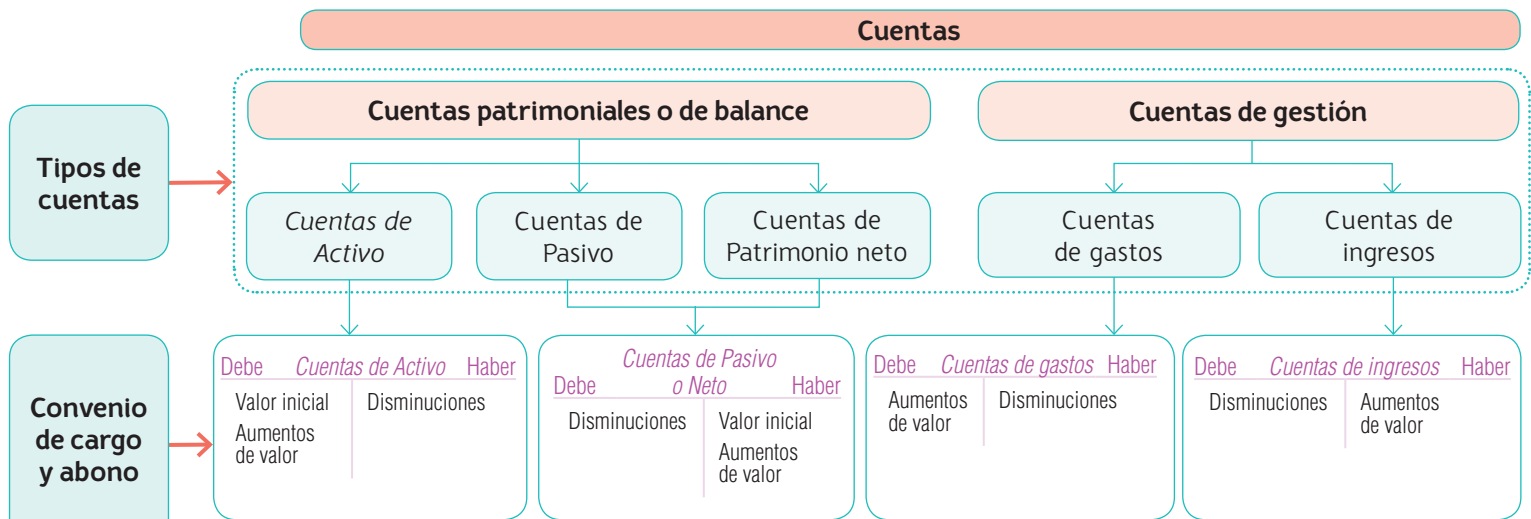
Cuentas

Tipos de cuentas

Cuentas patrimoniales o de balance

Cuentas de gestión

Cuentas de Activo

Cuentas de Pasivo

Cuentas de Patrimonio neto

Cuentas de gastos

Cuentas de ingresos

Convenio de cargo y abono

| Debe | Cuentas de Activo | Haber |
|---|---|---|
| Valor inicial<br>Aumentos de valor | | Disminuciones |

| Debe | Cuentas de Pasivo o Neto | Haber |
|---|---|---|
| Disminuciones | | Valor inicial<br>Aumentos de valor |

| Debe | Cuentas de gastos | Haber |
|---|---|---|
| Aumentos de valor | | Disminuciones |

| Debe | Cuentas de ingresos | Haber |
|---|---|---|
| Disminuciones | | Aumentos de valor |